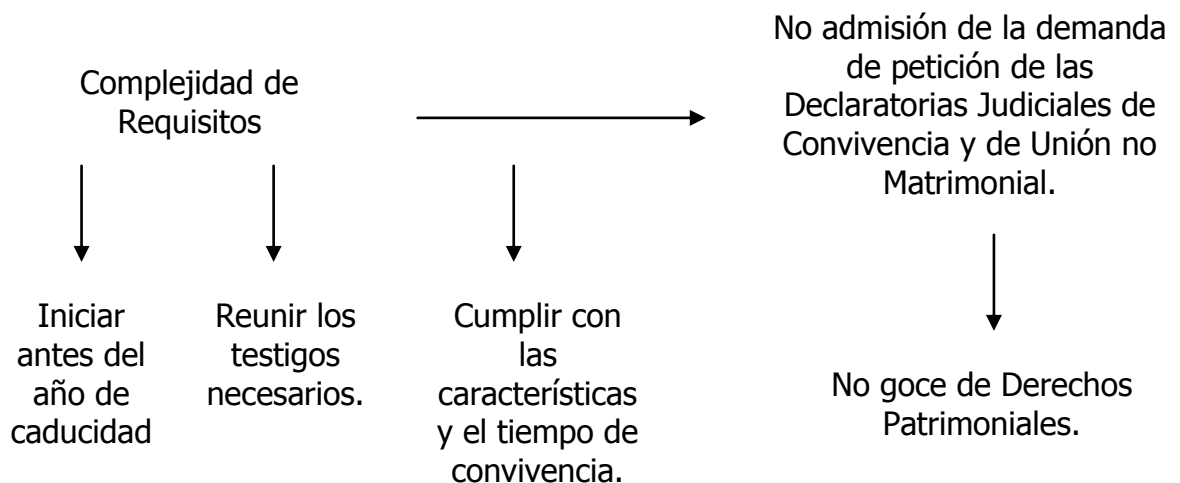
Complejidad de Requisitos

No admisión de la demanda de petición de las Declaratorias Judiciales de Convivencia y de Unión no Matrimonial.

Iniciar antes del año de caducidad

Reunir los testigos necesarios.

Cumplir con las características y el tiempo de convivencia.

No goce de Derechos Patrimoniales.